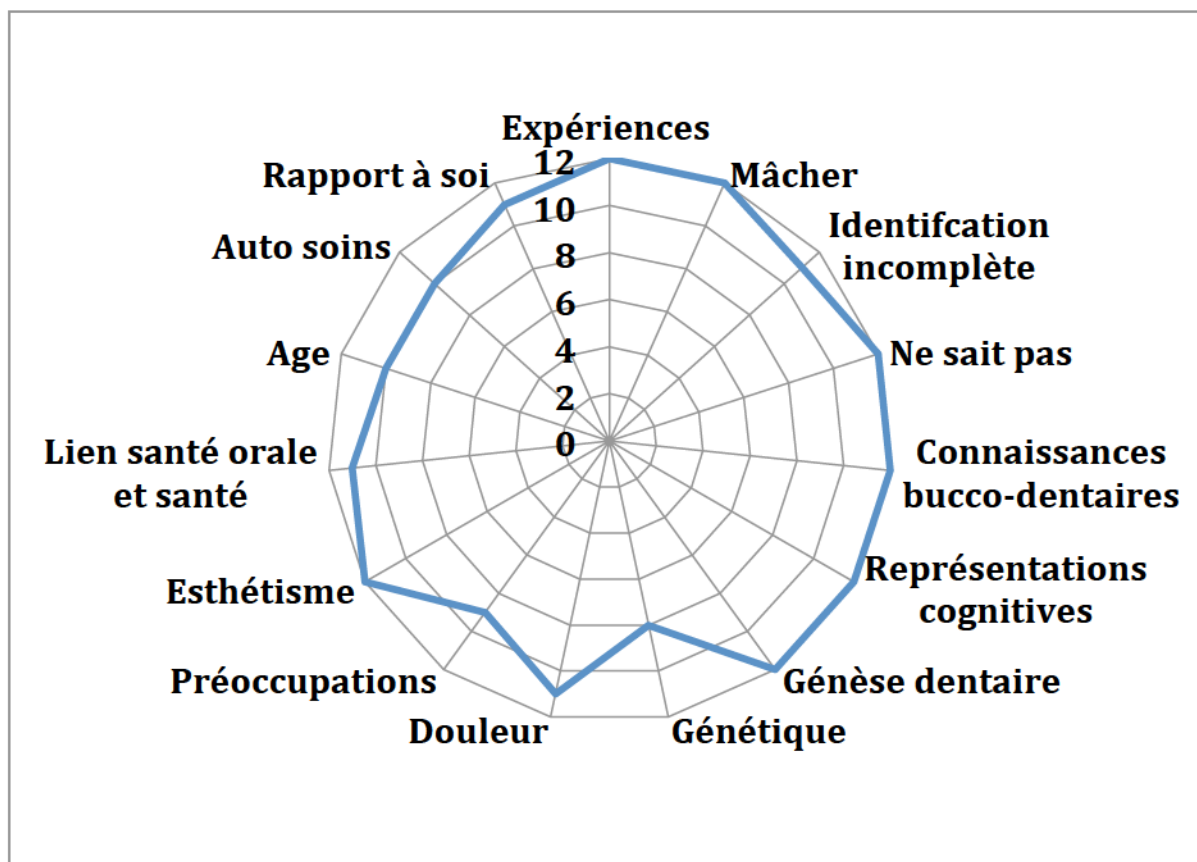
Expériences
12
10
8
6
4
2
0
Mâcher
Identifcation incomplète
Ne sait pas
Connaissances bucco-dentaires
Représentations cognitives
Génèse dentaire
Génétique
Douleur
Préoccupations
Esthétisme
Lien santé orale et santé
Age
Auto soins
Rapport à soi